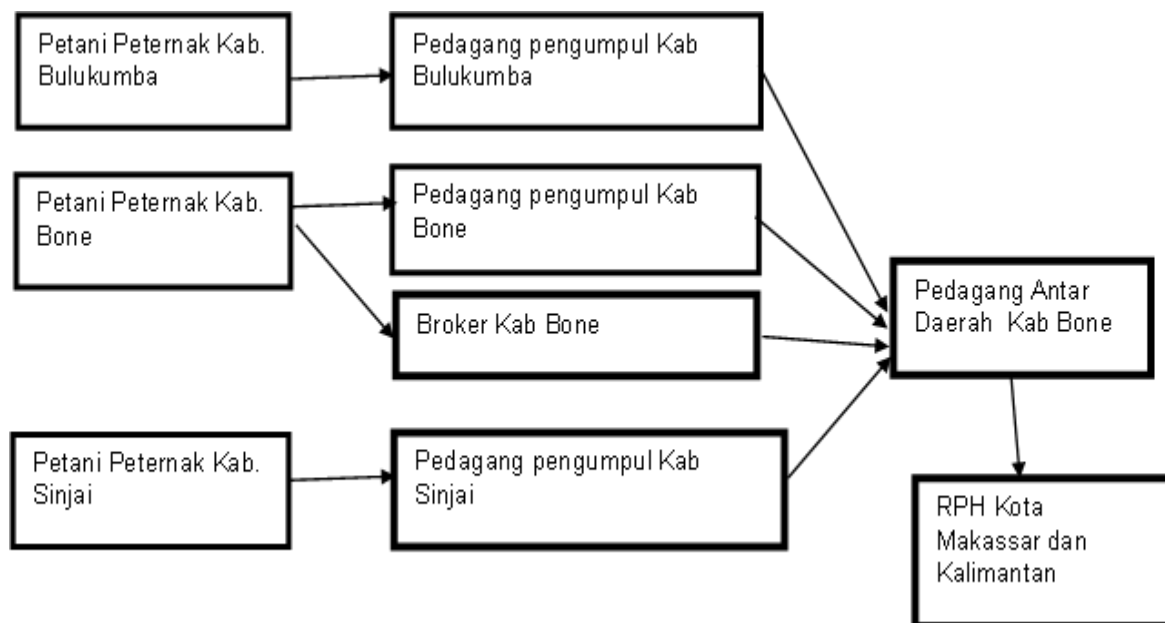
Petani Peternak Kab. Bulukumba

Pedagang pengumpul Kab Bulukumba

Petani Peternak Kab. Bone

Pedagang pengumpul Kab Bone

Broker Kab Bone

Pedagang Antar Daerah Kab Bone

Petani Peternak Kab. Sinjai

Pedagang pengumpul Kab Sinjai

RPH Kota Makassar dan Kalimantan